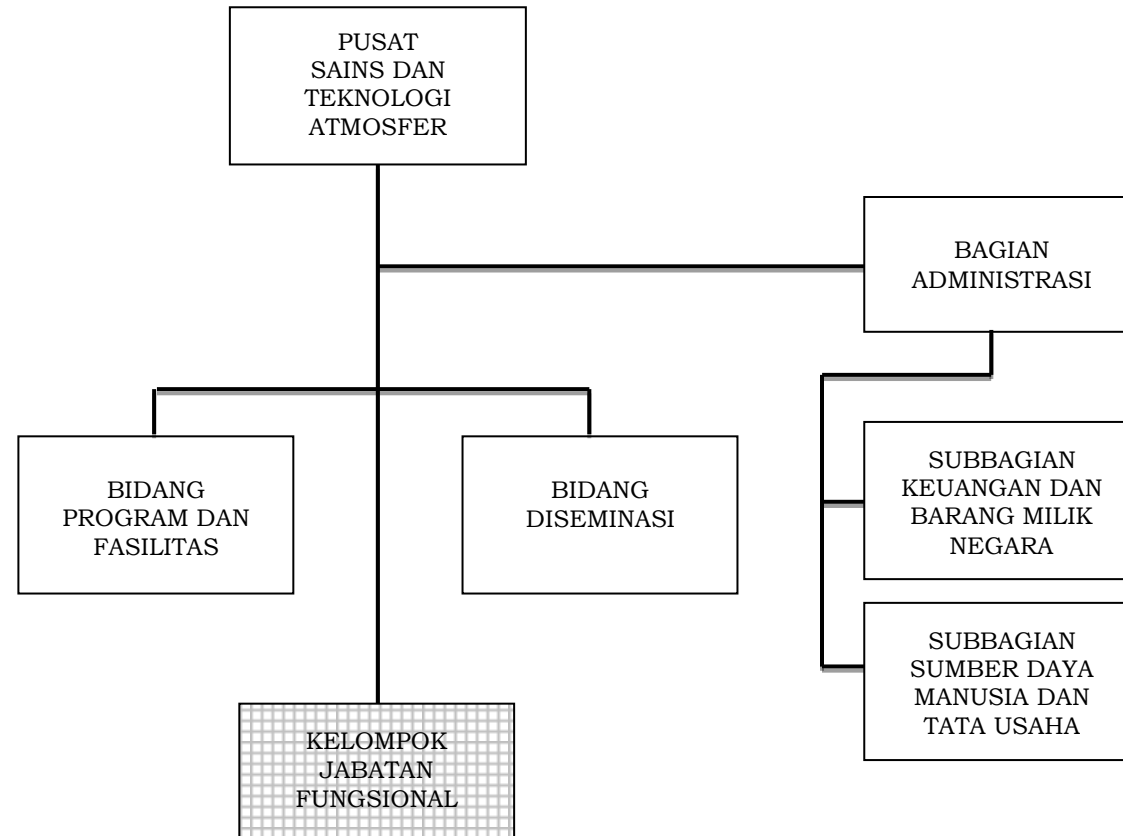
PUSAT SAINS DAN TEKNOLOGI ATMOSFER

BAGIAN ADMINISTRASI

BIDANG PROGRAM DAN FASILITAS

BIDANG DISEMINASI

SUBBAGIAN KEUANGAN DAN BARANG MILIK NEGARA

SUBBAGIAN SUMBER DAYA MANUSIA DAN TATA USAHA

KELOMPOK JABATAN FUNGSIONAL